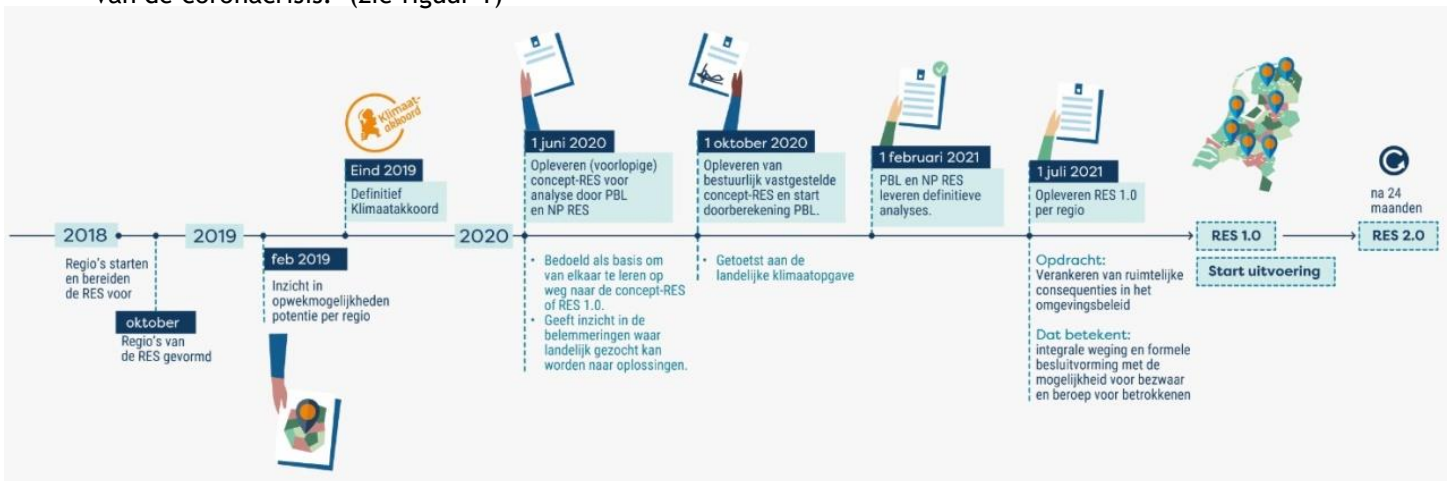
van de coronacrisis. (zie figuur 1)

Klimaatakkoord

Eind 2019
Definitief Klimaatakkoord

1 juni 2020
Opleveren (voorlopige) concept-RES voor analyse door PBL en NP RES

1 oktober 2020
Opleveren van bestuurlijk vastgestelde concept-RES en start doorberekening PBL.

1 februari 2021
PBL en NP RES leveren definitieve analyses.

1 juli 2021
Opleveren RES 1.0 per regio

na 24 maanden

2018
Regio's starten en bereiden de RES voor

oktober
Regio's van de RES gevormd

2019

feb 2019
Inzicht in opwekmogelijkheden potentie per regio

2020

• Bedoeld als basis om van elkaar te leren op weg naar de concept-RES of RES 1.0.
• Geeft inzicht in de belemmeringen waar landelijk gezocht kan worden naar oplossingen.

• Getoetst aan de landelijke klimaatopgave

Opdracht:
Verankeren van ruimtelijke consequenties in het omgevingsbeleid

Dat betekent:
integrale weging en formele besluitvorming met de mogelijkheid voor bezwaar en beroep voor betrokkenen

RES 1.0
Start uitvoering

RES 2.0